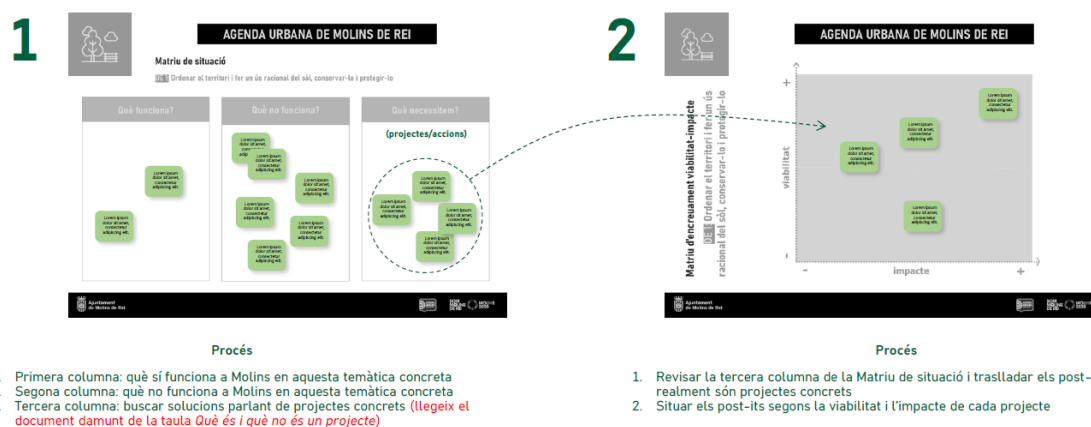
1

AGENDA URBANA DE MOLINS DE REI

Matriu de situació

OE1 Ordenar el territori i fer un ús racional del sòl, conservar-lo i protegir-lo

Què funciona?

Què no funciona?

Què necessitem?

(projectes/accions)

Lorem ipsum dolor sit amet, consectetur adipiscing elit.

Lorem ipsum dolor sit amet, consectetur adipiscing elit.

Lorem ipsum dolor sit amet, consectetur adipiscing elit.

Lorem ipsum dolor sit amet, consectetur adipiscing elit.

Lorem ipsum dolor sit amet, consectetur adipiscing elit.

Lorem ipsum dolor sit amet, consectetur adipiscing elit.

Lorem ipsum dolor sit amet, consectetur adipiscing elit.

Lorem ipsum dolor sit amet, consectetur adipiscing elit.

Lorem ipsum dolor sit amet, consectetur adipiscing elit.

Lorem ipsum dolor sit amet, consectetur adipiscing elit.

Lorem ipsum dolor sit amet, consectetur adipiscing elit.

Lorem ipsum dolor sit amet, consectetur adipiscing elit.

Lorem ipsum dolor sit amet, consectetur adipiscing elit.

Ajuntament de Molins de Rei

2

AGENDA URBANA DE MOLINS DE REI

Matriu d'encreuament viabilitat-impacte

OE1 Ordenar el territori i fer un ús racional del sòl, conservar-lo i protegir-lo

+

viabilitat

-

impacte

+

Lorem ipsum dolor sit amet, consectetur adipiscing elit.

Lorem ipsum dolor sit amet, consectetur adipiscing elit.

Lorem ipsum dolor sit amet, consectetur adipiscing elit.

Lorem ipsum dolor sit amet, consectetur adipiscing elit.

Ajuntament de Molins de Rei

Procés

1. Primera columna: què sí funciona a Molins en aquesta temàtica concreta
2. Segona columna: què no funciona a Molins en aquesta temàtica concreta
3. Tercera columna: buscar solucions parlant de projectes concrets (llegeix el document damunt de la taula Què és i què no és un projecte)

Procés

1. Revisar la tercera columna de la Matriu de situació i traslladar els post-its que realment són projectes concrets
2. Situar els post-its segons la viabilitat i l'impacte de cada projecte